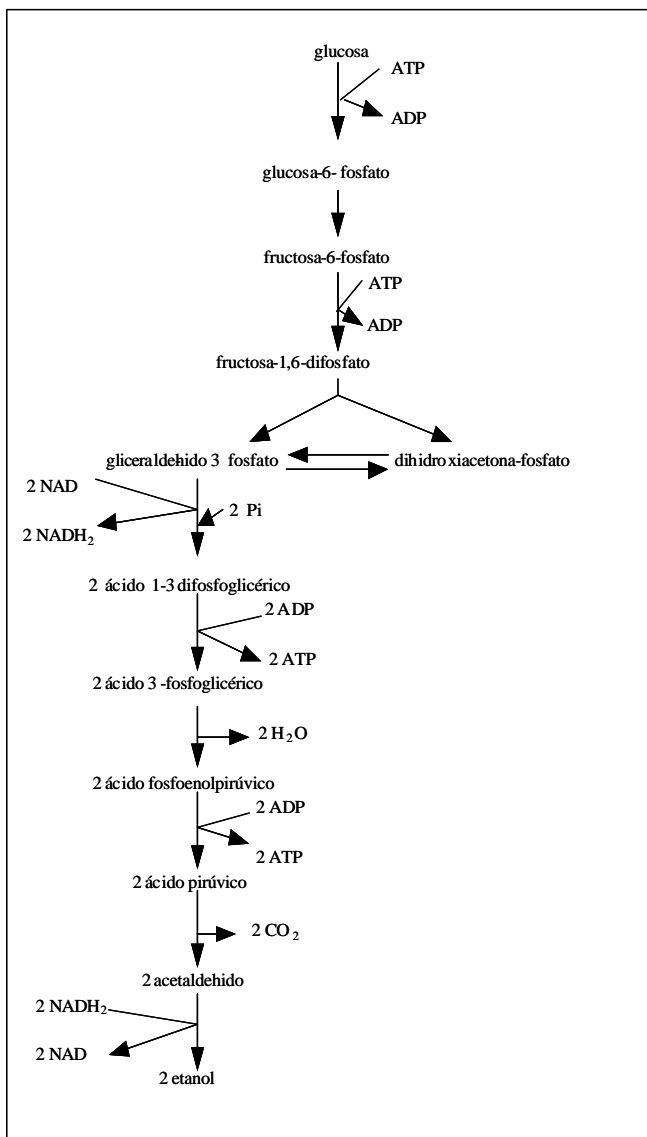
glucosa
ATP
ADP
glucosa-6- fosfato
fructosa-6-fosfato
ATP
ADP
fructosa-1,6-difosfato
gliceraldehido 3 fosfato
dihidroxiacetona-fosfato
2 NAD
2 Pi
2 NADH$_2$
2 ácido 1-3 difosfoglicérico
2 ADP
2 ATP
2 ácido 3 -fosfoglicérico
2 H$_2$O
2 ácido fosfoenolpirúvico
2 ADP
2 ATP
2 ácido pirúvico
2 CO$_2$
2 acetaldehido
2 NADH$_2$
2 NAD
2 etanol